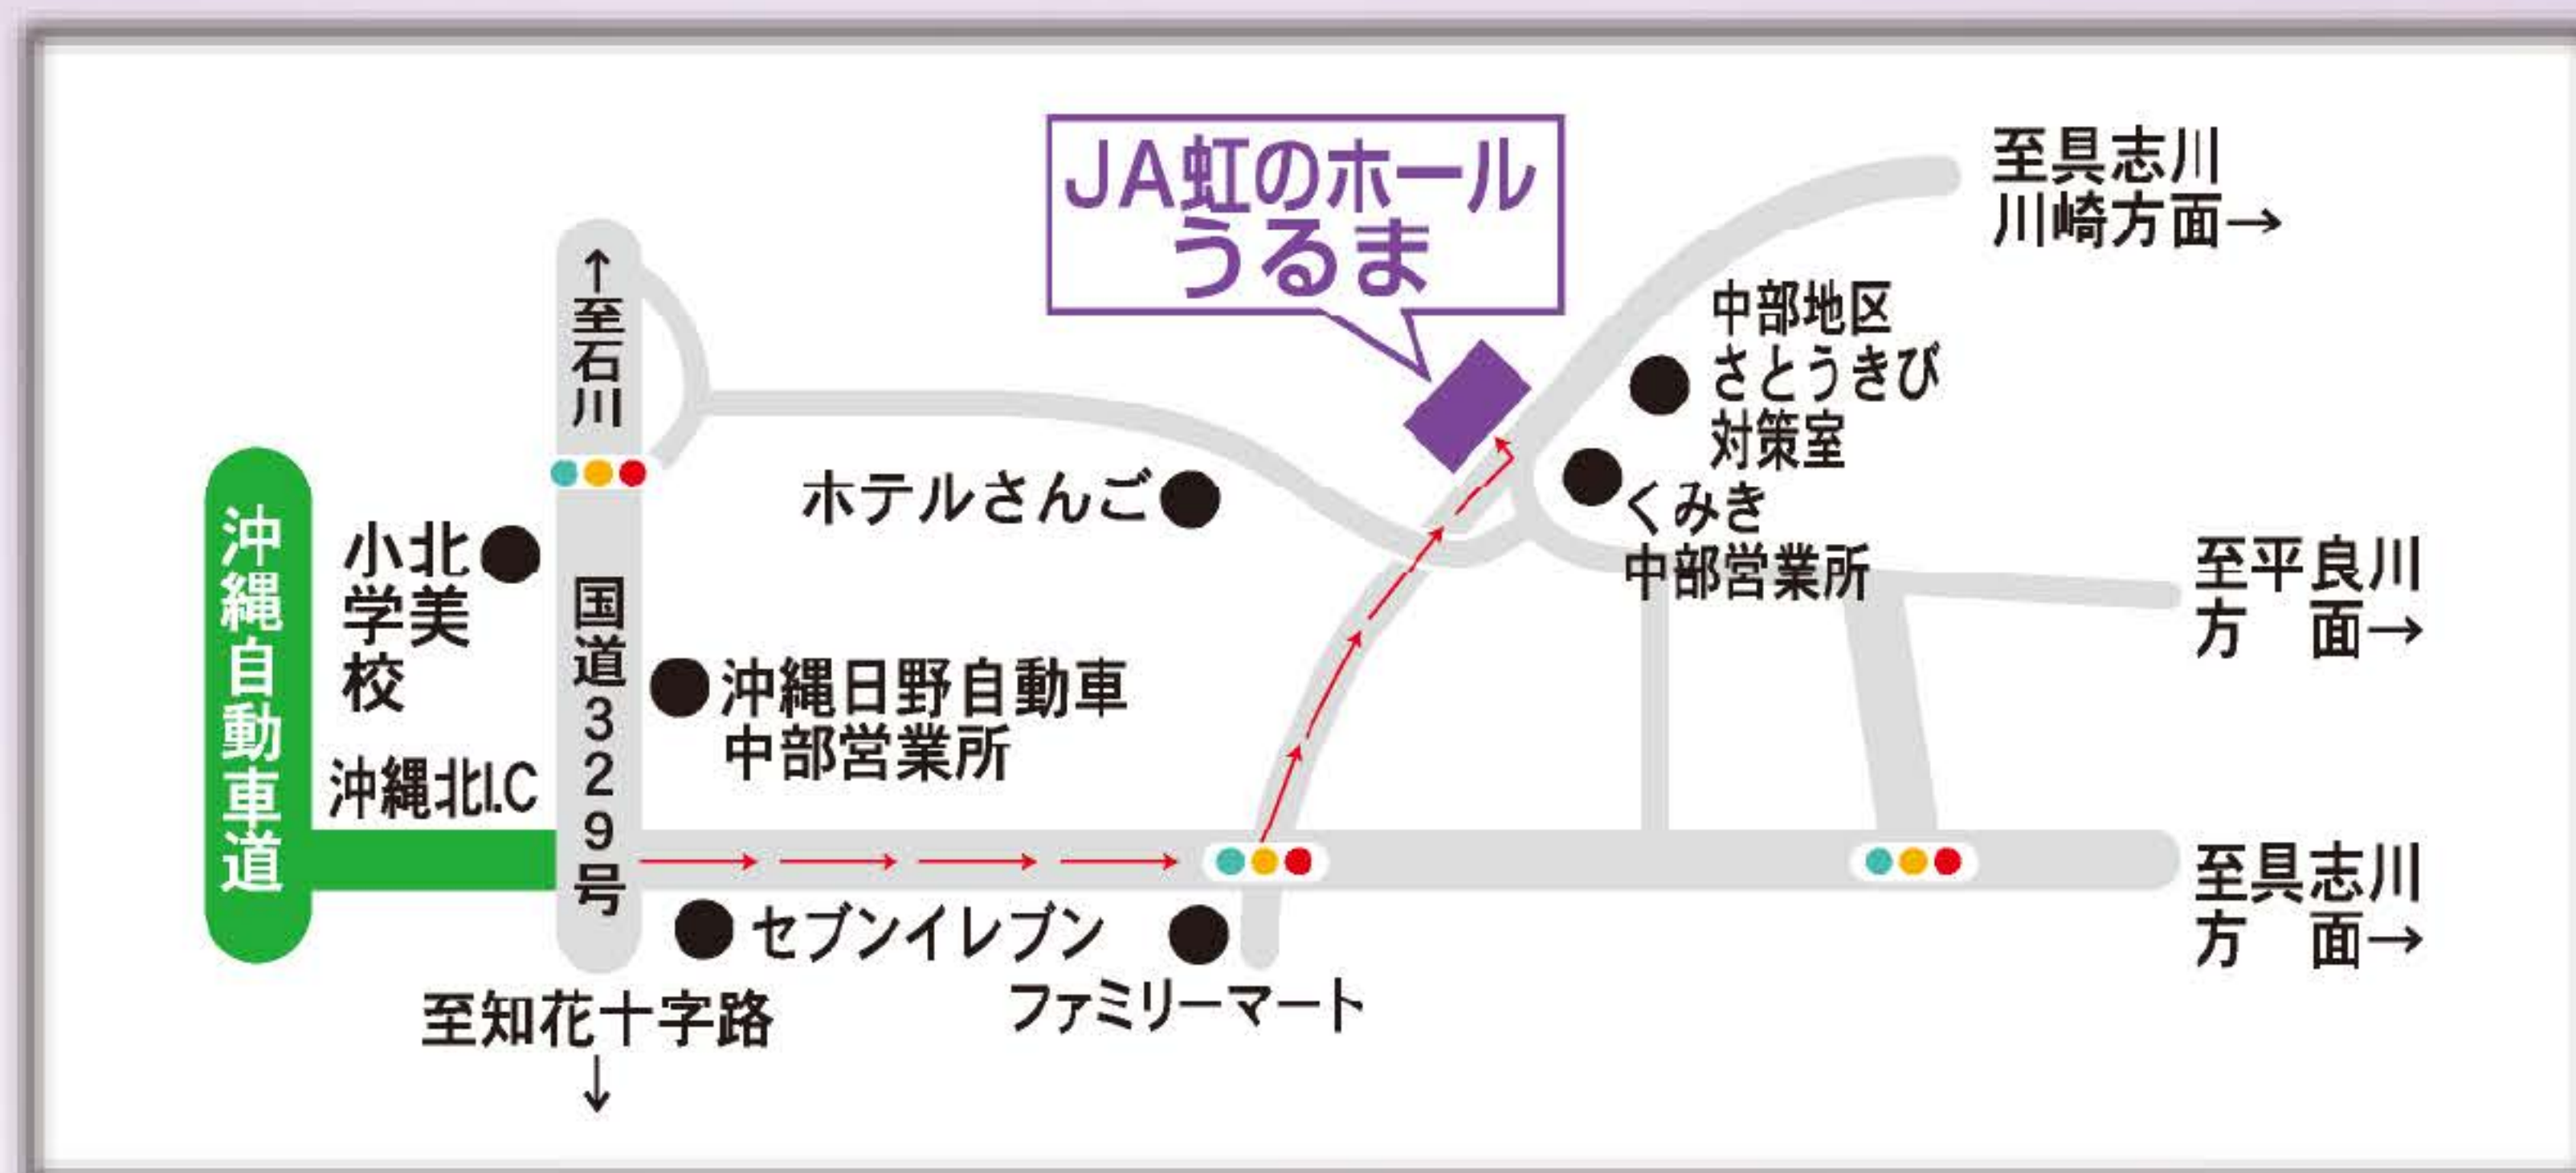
JA虹のホール
うるま

至具志川
川崎方面→

↑至石川

中部地区
さとうきび
対策室

ホテルさんご

くみき
中部営業所

沖縄自動車道

小北学美校

国道329号

至平良川
方　面→

沖縄日野自動車
中部営業所

沖縄北I.C

至具志川
方　面→

セブンイレブン

ファミリーマート

至知花十字路
↓